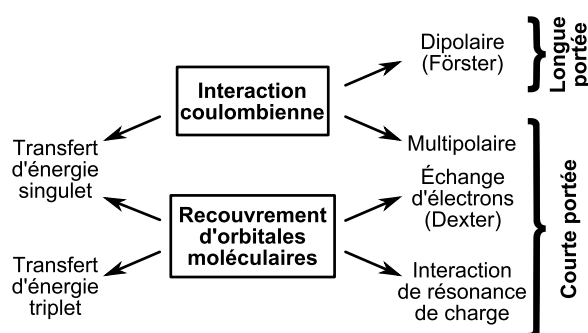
Interaction coulombienne

Dipolaire (Förster)

Longue portée

Transfert d'énergie singulet

Multipolaire

Échange d'électrons (Dexter)

Recouvrement d'orbitales moléculaires

Transfert d'énergie triplet

Interaction de résonance de charge

Courte portée